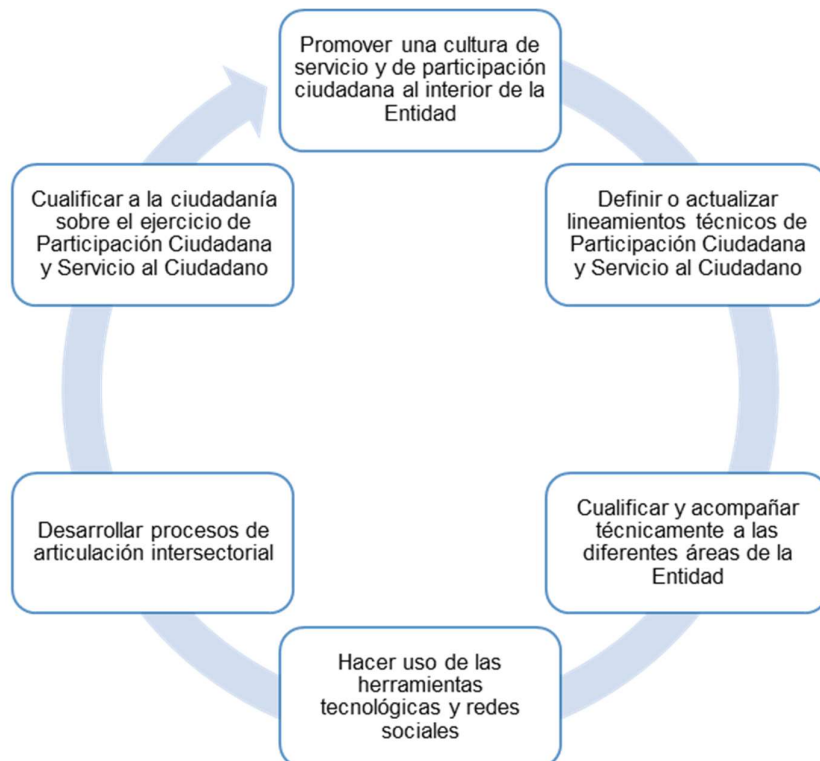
Promover una cultura de servicio y de participación ciudadana al interior de la Entidad

Definir o actualizar lineamientos técnicos de Participación Ciudadana y Servicio al Ciudadano

Cualificar y acompañar técnicamente a las diferentes áreas de la Entidad

Hacer uso de las herramientas tecnológicas y redes sociales

Desarrollar procesos de articulación intersectorial

Cualificar a la ciudadanía sobre el ejercicio de Participación Ciudadana y Servicio al Ciudadano